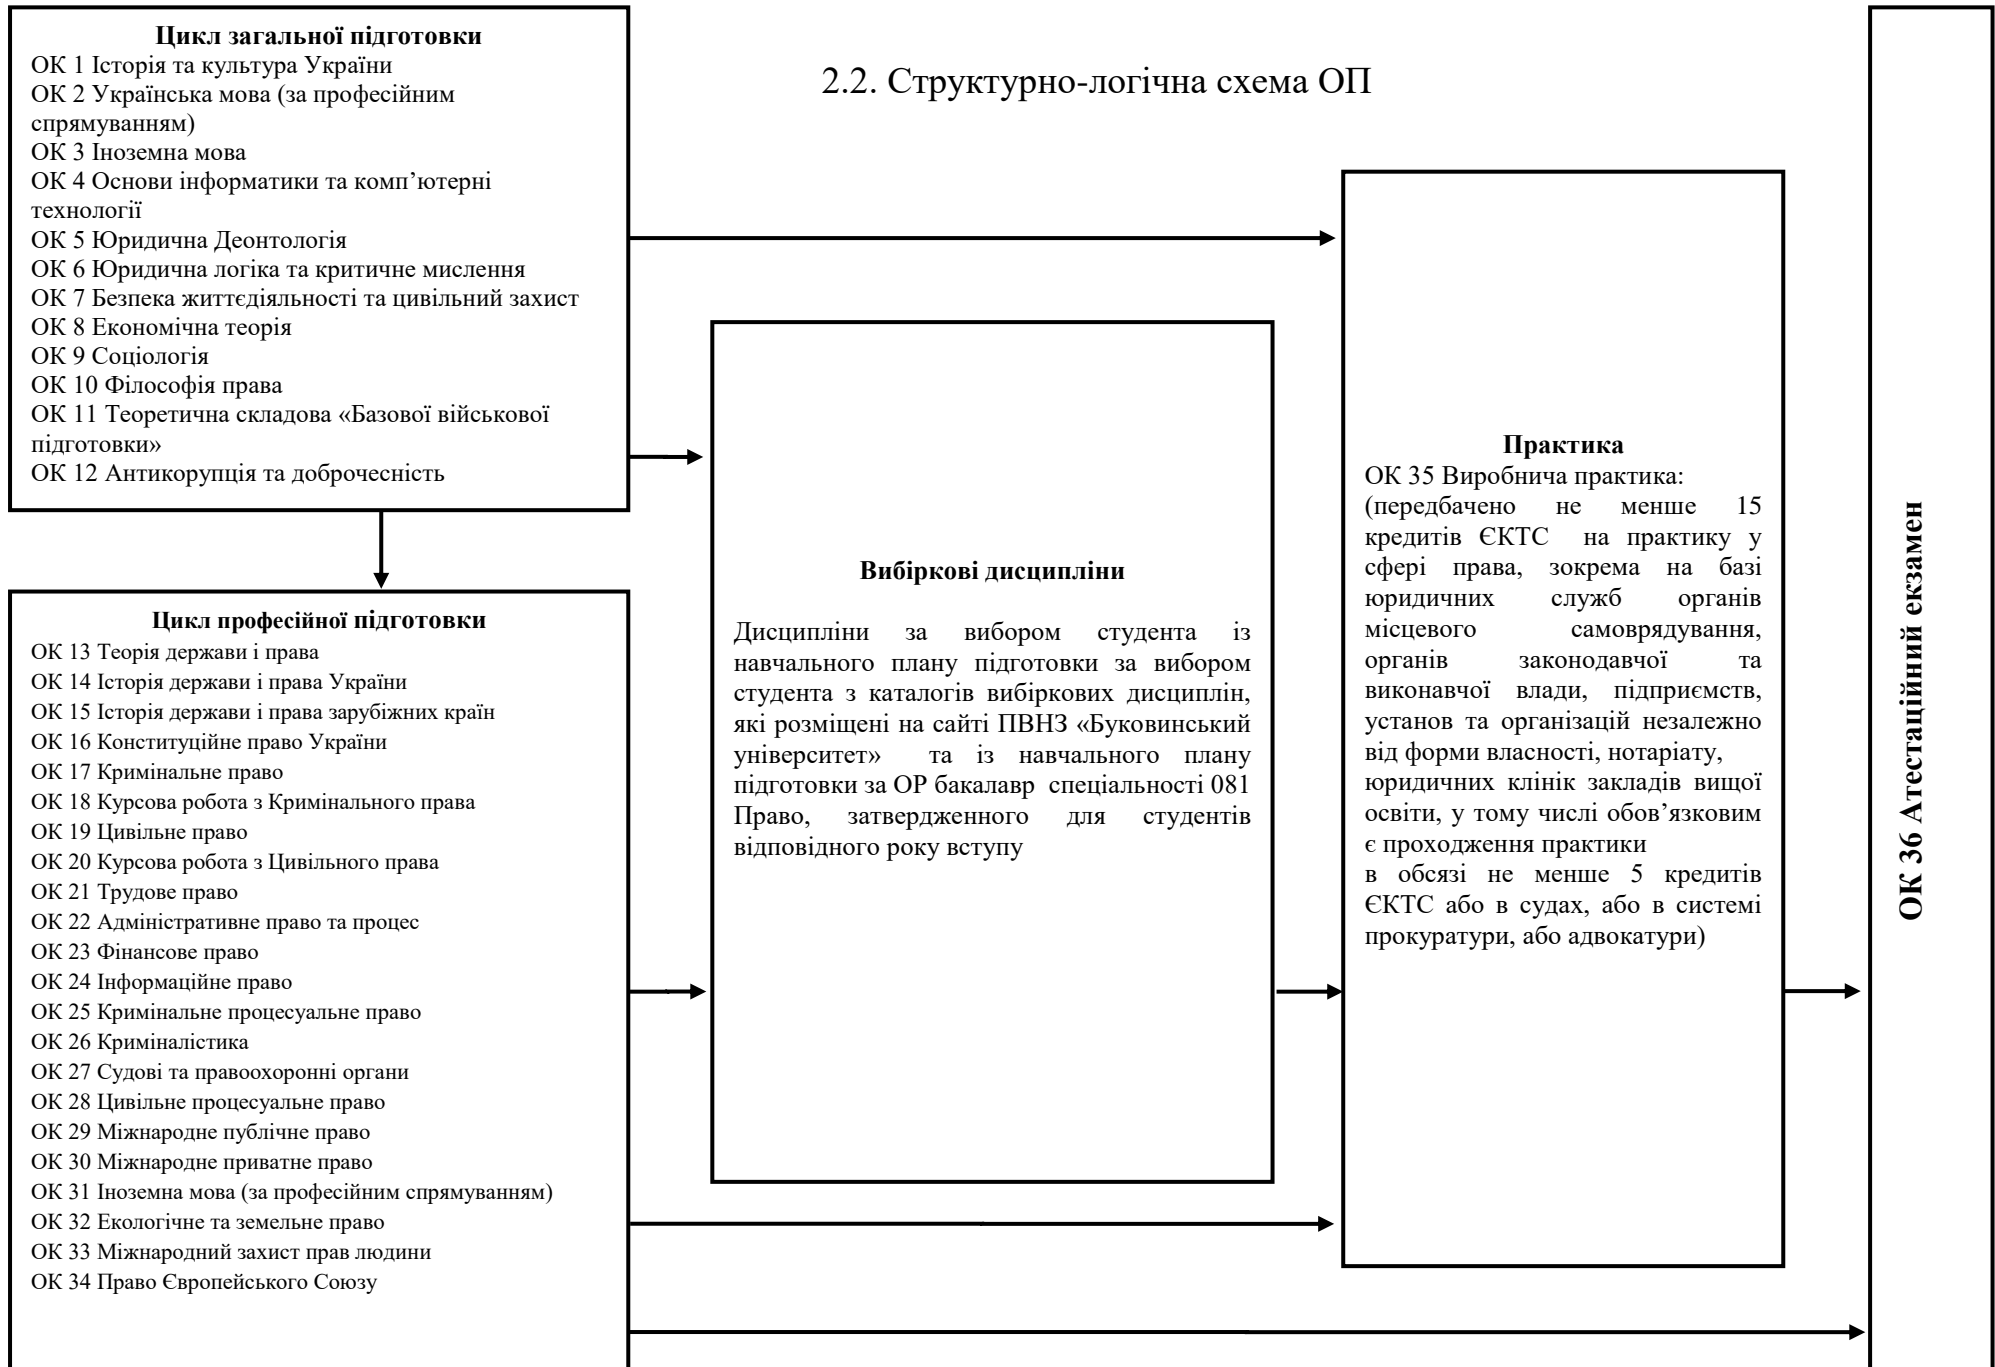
2.2. Структурно-логічна схема ОП

**Цикл загальної підготовки**
ОК 1 Історія та культура України
ОК 2 Українська мова (за професійним спрямуванням)
ОК 3 Іноземна мова
ОК 4 Основи інформатики та комп’ютерні технології
ОК 5 Юридична Деонтологія
ОК 6 Юридична логіка та критичне мислення
ОК 7 Безпека життєдіяльності та цивільний захист
ОК 8 Економічна теорія
ОК 9 Соціологія
ОК 10 Філософія права
ОК 11 Теоретична складова «Базової військової підготовки»
ОК 12 Антикорупція та доброчесність

**Цикл професійної підготовки**
ОК 13 Теорія держави і права
ОК 14 Історія держави і права України
ОК 15 Історія держави і права зарубіжних країн
ОК 16 Конституційне право України
ОК 17 Кримінальне право
ОК 18 Курсова робота з Кримінального права
ОК 19 Цивільне право
ОК 20 Курсова робота з Цивільного права
ОК 21 Трудове право
ОК 22 Адміністративне право та процес
ОК 23 Фінансове право
ОК 24 Інформаційне право
ОК 25 Кримінальне процесуальне право
ОК 26 Криміналістика
ОК 27 Судові та правоохоронні органи
ОК 28 Цивільне процесуальне право
ОК 29 Міжнародне публічне право
ОК 30 Міжнародне приватне право
ОК 31 Іноземна мова (за професійним спрямуванням)
ОК 32 Екологічне та земельне право
ОК 33 Міжнародний захист прав людини
ОК 34 Право Європейського Союзу

**Вибіркові дисципліни**

Дисципліни за вибором студента із навчального плану підготовки за вибором студента з каталогів вибіркових дисциплін, які розміщені на сайті ПВНЗ «Буковинський університет» та із навчального плану підготовки за ОР бакалавр спеціальності 081 Право, затвердженного для студентів відповідного року вступу

**Практика**
ОК 35 Виробнича практика:
(передбачено не менше 15 кредитів ЄКТС на практику у сфері права, зокрема на базі юридичних служб органів місцевого самоврядування, органів законодавчої та виконавчої влади, підприємств, установ та організацій незалежно від форми власності, нотаріату, юридичних клінік закладів вищої освіти, у тому числі обов’язковим є проходження практики
в обсязі не менше 5 кредитів ЄКТС або в судах, або в системі прокуратури, або адвокатури)

**ОК 36 Атестаційний екзамен**